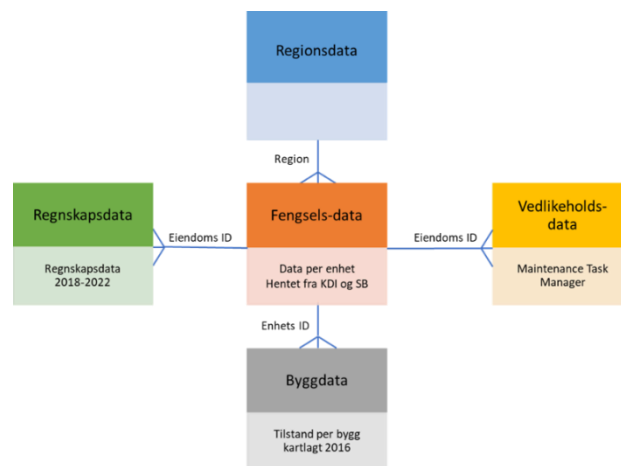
Regionsdata

Region

Regnskapsdata

Regnskapsdata
2018-2022

Eiendoms ID

Fengsels-data

Data per enhet
Hentet fra KDI og SB

Eiendoms ID

Vedlikeholds-data

Maintenance Task
Manager

Enhets ID

Byggdata

Tilstand per bygg
kartlagt 2016